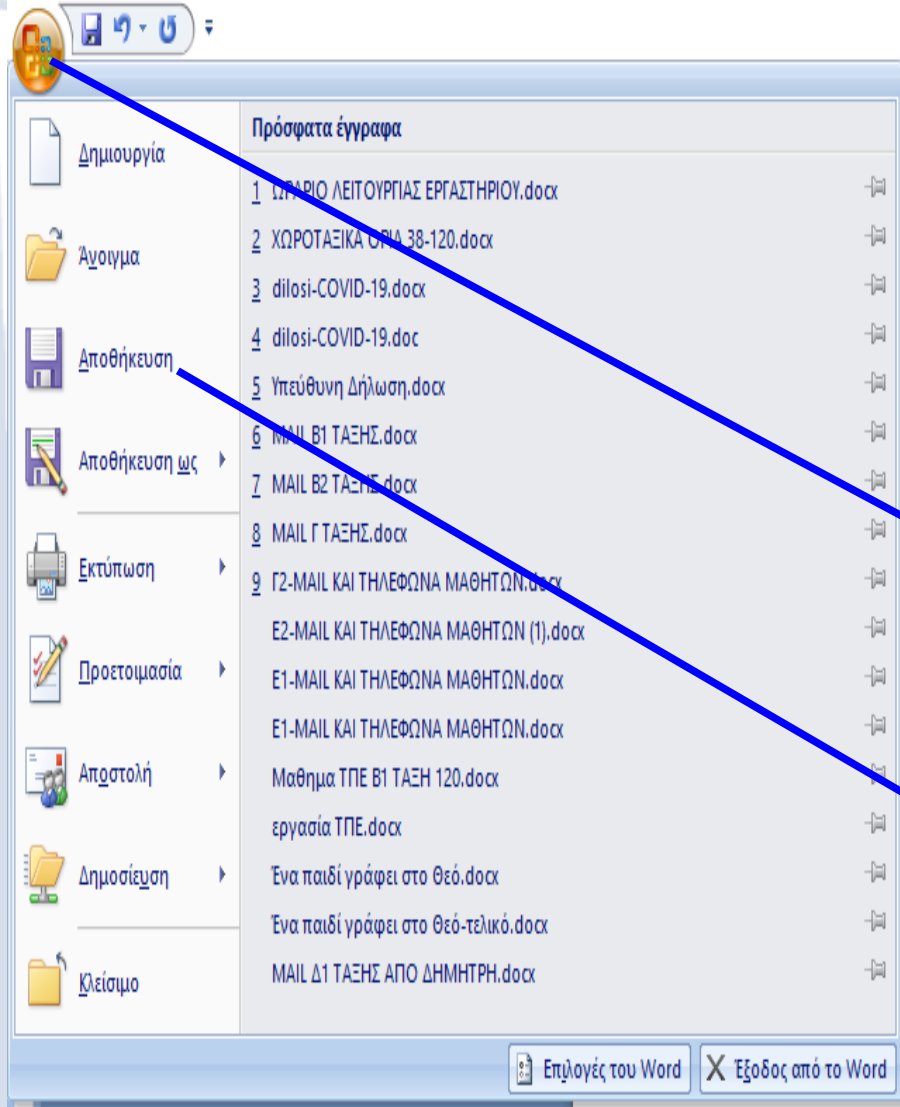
Δημιουργία

Άνοιγμα

Αποθήκευση

Αποθήκευση ως

Εκτύπωση

Προετοιμασία

Αποστολή

Δημοσίευση

Κλείσιμο

Πρόσφατα έγγραφα

1 ΩΡΑΡΙΟ ΛΕΙΤΟΥΡΓΙΑΣ ΕΡΓΑΣΤΗΡΙΟΥ.docx

2 ΧΩΡΟΤΑΞΙΚΑ ΟΡΙΑ 38-120.docx

3 dilosi-COVID-19.docx

4 dilosi-COVID-19.doc

5 Υπεύθυνη Δήλωση.docx

6 MAIL Β1 ΤΑΞΗΣ.docx

7 MAIL Β2 ΤΑΞΗΣ.docx

8 MAIL Γ ΤΑΞΗΣ.docx

9 Γ2-MAIL ΚΑΙ ΤΗΛΕΦΩΝΑ ΜΑΘΗΤΩΝ.docx

Ε2-MAIL ΚΑΙ ΤΗΛΕΦΩΝΑ ΜΑΘΗΤΩΝ (1).docx

Ε1-MAIL ΚΑΙ ΤΗΛΕΦΩΝΑ ΜΑΘΗΤΩΝ.docx

Ε1-MAIL ΚΑΙ ΤΗΛΕΦΩΝΑ ΜΑΘΗΤΩΝ.docx

Μαθημα ΤΠΕ Β1 ΤΑΞΗ 120.docx

εργασία ΤΠΕ.docx

Ένα παιδί γράφει στο Θεό.docx

Ένα παιδί γράφει στο Θεό-τελικό.docx

MAIL Δ1 ΤΑΞΗΣ ΑΠΟ ΔΗΜΗΤΡΗ.docx

Επιλογές του Word

Έξοδος από το Word